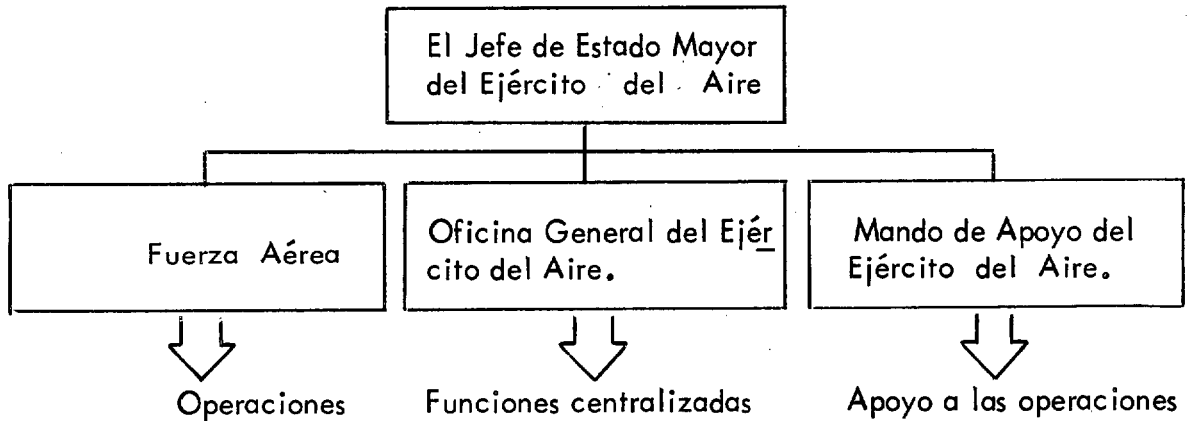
El Jefe de Estado Mayor del Ejército del Aire

Fuerza Aérea

Oficina General del Ejército del Aire.

Mando de Apoyo del Ejército del Aire.

Operaciones

Funciones centralizadas

Apoyo a las operaciones